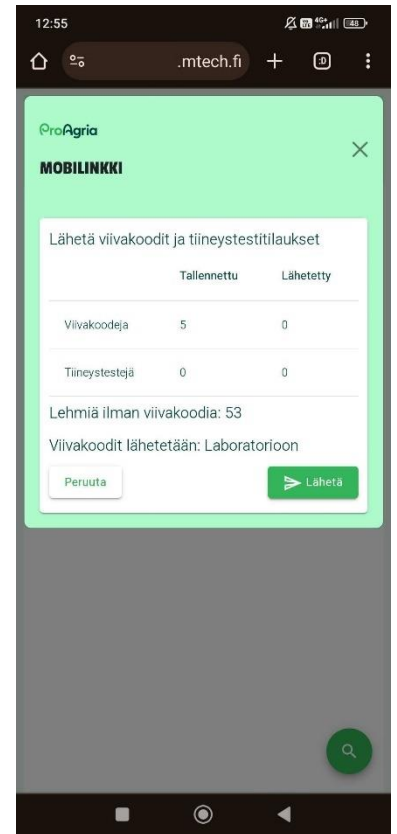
12:55

48

.mtech.fi

ProAgria

MOBILINKKI

Lähetä viivakoodit ja tiineystestitilaukset

| | Tallennettu | Lähetetty |
|---|---|---|
| Viivakoodeja | 5 | 0 |
| Tiineystestejä | 0 | 0 |

Lehmiä ilman viivakoodia: 53

Viivakoodit lähetetään: Laboratorioon

Peruuta

Lähetä